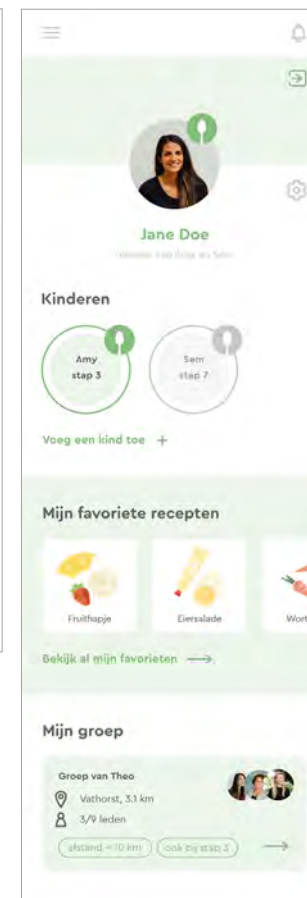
Jane Doe

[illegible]

Kinderen

Amy
stap 3

Sem
stap 7

Voeg een kind toe +

Mijn favoriete recepten

Fruithapje

Eiersalade

Wort

Bekijk al mijn favorieten ⟶

Mijn groep

Groep van Theo

Vathorst, 3.1 km

3/9 leden

afstand < 10 km

ook bij stap 3